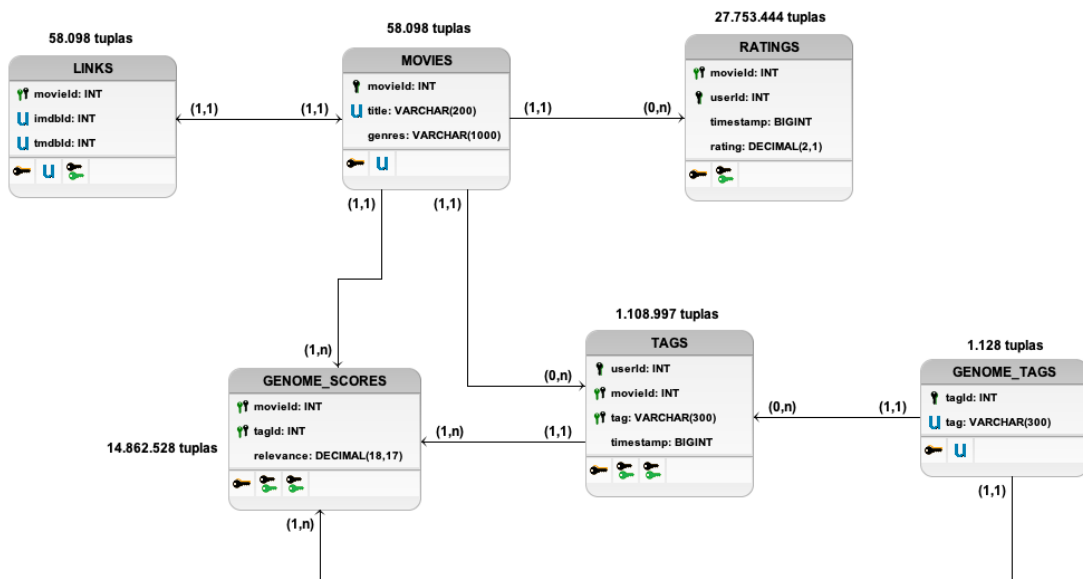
58.098 tuplas

LINKS
movieId: INT
imdbId: INT
tmdbId: INT

(1,1)

(1,1)

58.098 tuplas

MOVIES
movieId: INT
title: VARCHAR(200)
genres: VARCHAR(1000)

(1,1)

(0,n)

27.753.444 tuplas

RATINGS
movieId: INT
userId: INT
timestamp: BIGINT
rating: DECIMAL(2,1)

(1,1)

(1,1)

(1,n)

GENOME_SCORES
movieId: INT
tagId: INT
relevance: DECIMAL(18,17)

14.862.528 tuplas

(1,n)

(1,n)

(1,1)

(0,n)

1.108.997 tuplas

TAGS
userId: INT
movieId: INT
tag: VARCHAR(300)
timestamp: BIGINT

(0,n)

(1,1)

1.128 tuplas

GENOME_TAGS
tagId: INT
tag: VARCHAR(300)

(1,1)